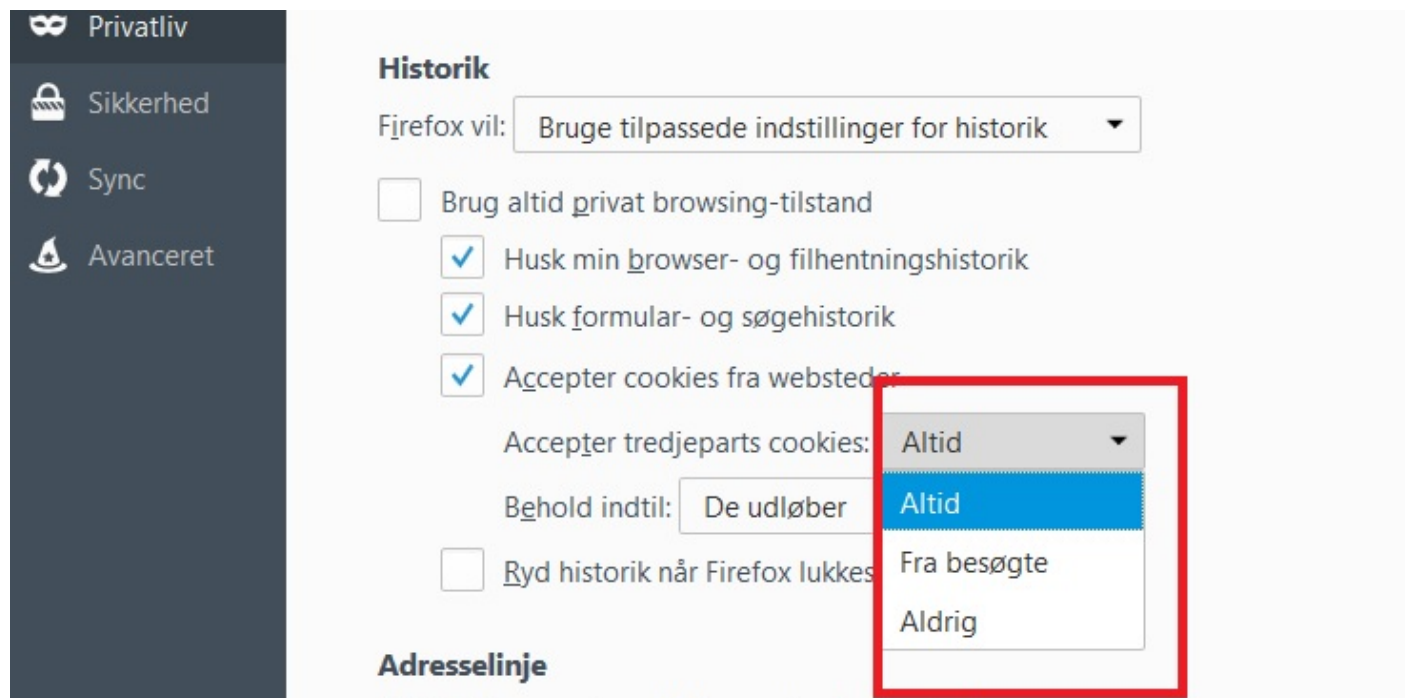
Privatliv
Sikkerhed
Sync
Avanceret

Historik

Firefox vil: Bruge tilpassede indstillinger for historik

Brug altid privat browsing-tilstand

Husk min browser- og filhentningshistorik

Husk formular- og søgehistorik

Accepter cookies fra websteder

Accepter tredjeparts cookies: Altid

Behold indtil: De udløber

Altid
Fra besøgte
Aldrig

Ryd historik når Firefox lukkes

Adresselinje